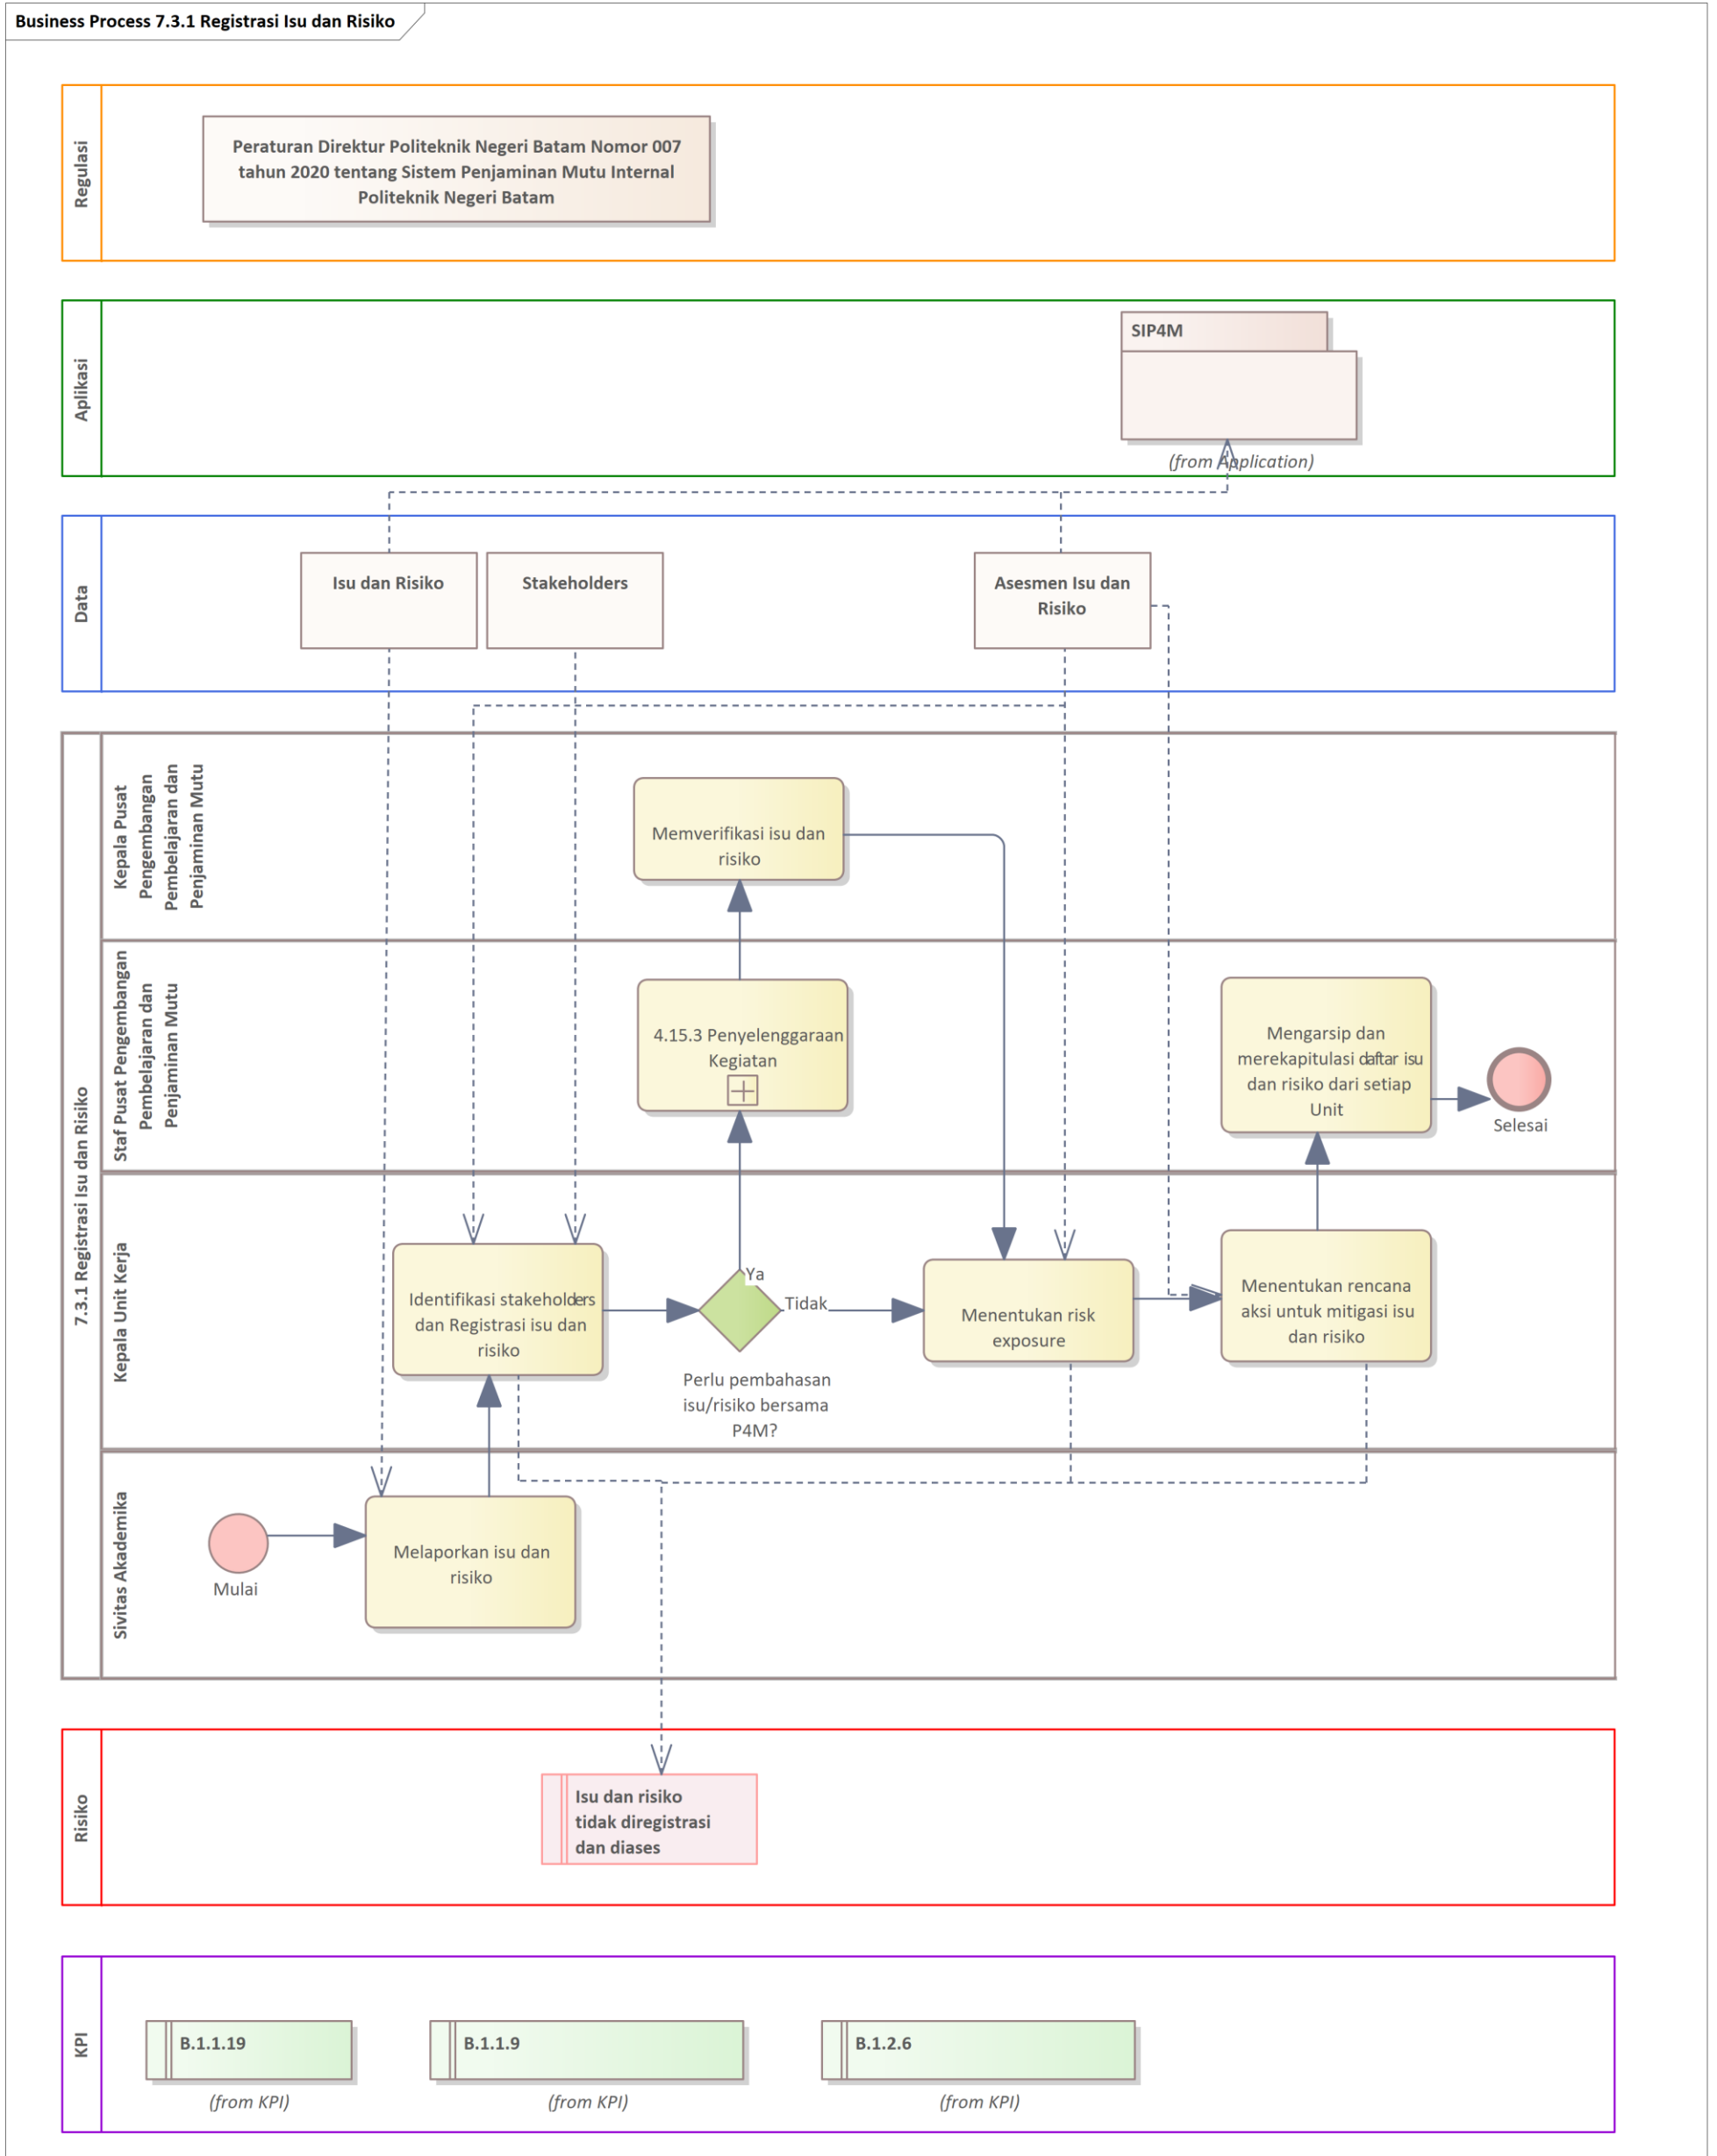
Business Process 7.3.1 Registrasi Isu dan Risiko

Regulasi

Peraturan Direktur Politeknik Negeri Batam Nomor 007 tahun 2020 tentang Sistem Penjaminan Mutu Internal Politeknik Negeri Batam

Aplikasi

SIP4M

(from Application)

Data

Isu dan Risiko

Stakeholders

Asesmen Isu dan Risiko

7.3.1 Registrasi Isu dan Risiko

Kepala Pusat Pengembangan Pembelajaran dan Penjaminan Mutu

Memverifikasi isu dan risiko

Staf Pusat Pengembangan Pembelajaran dan Penjaminan Mutu

4.15.3 Penyelenggaraan Kegiatan

Mengarsip dan merekapitulasi daftar isu dan risiko dari setiap Unit

Selesai

Kepala Unit Kerja

Identifikasi stakeholders dan Registrasi isu dan risiko

Ya

Tidak

Perlu pembahasan isu/risiko bersama P4M?

Menentukan risk exposure

Menentukan rencana aksi untuk mitigasi isu dan risiko

Sivitas Akademika

Mulai

Melaporkan isu dan risiko

Risiko

Isu dan risiko tidak diregistrasi dan diases

KPI

B.1.1.19

(from KPI)

B.1.1.9

(from KPI)

B.1.2.6

(from KPI)